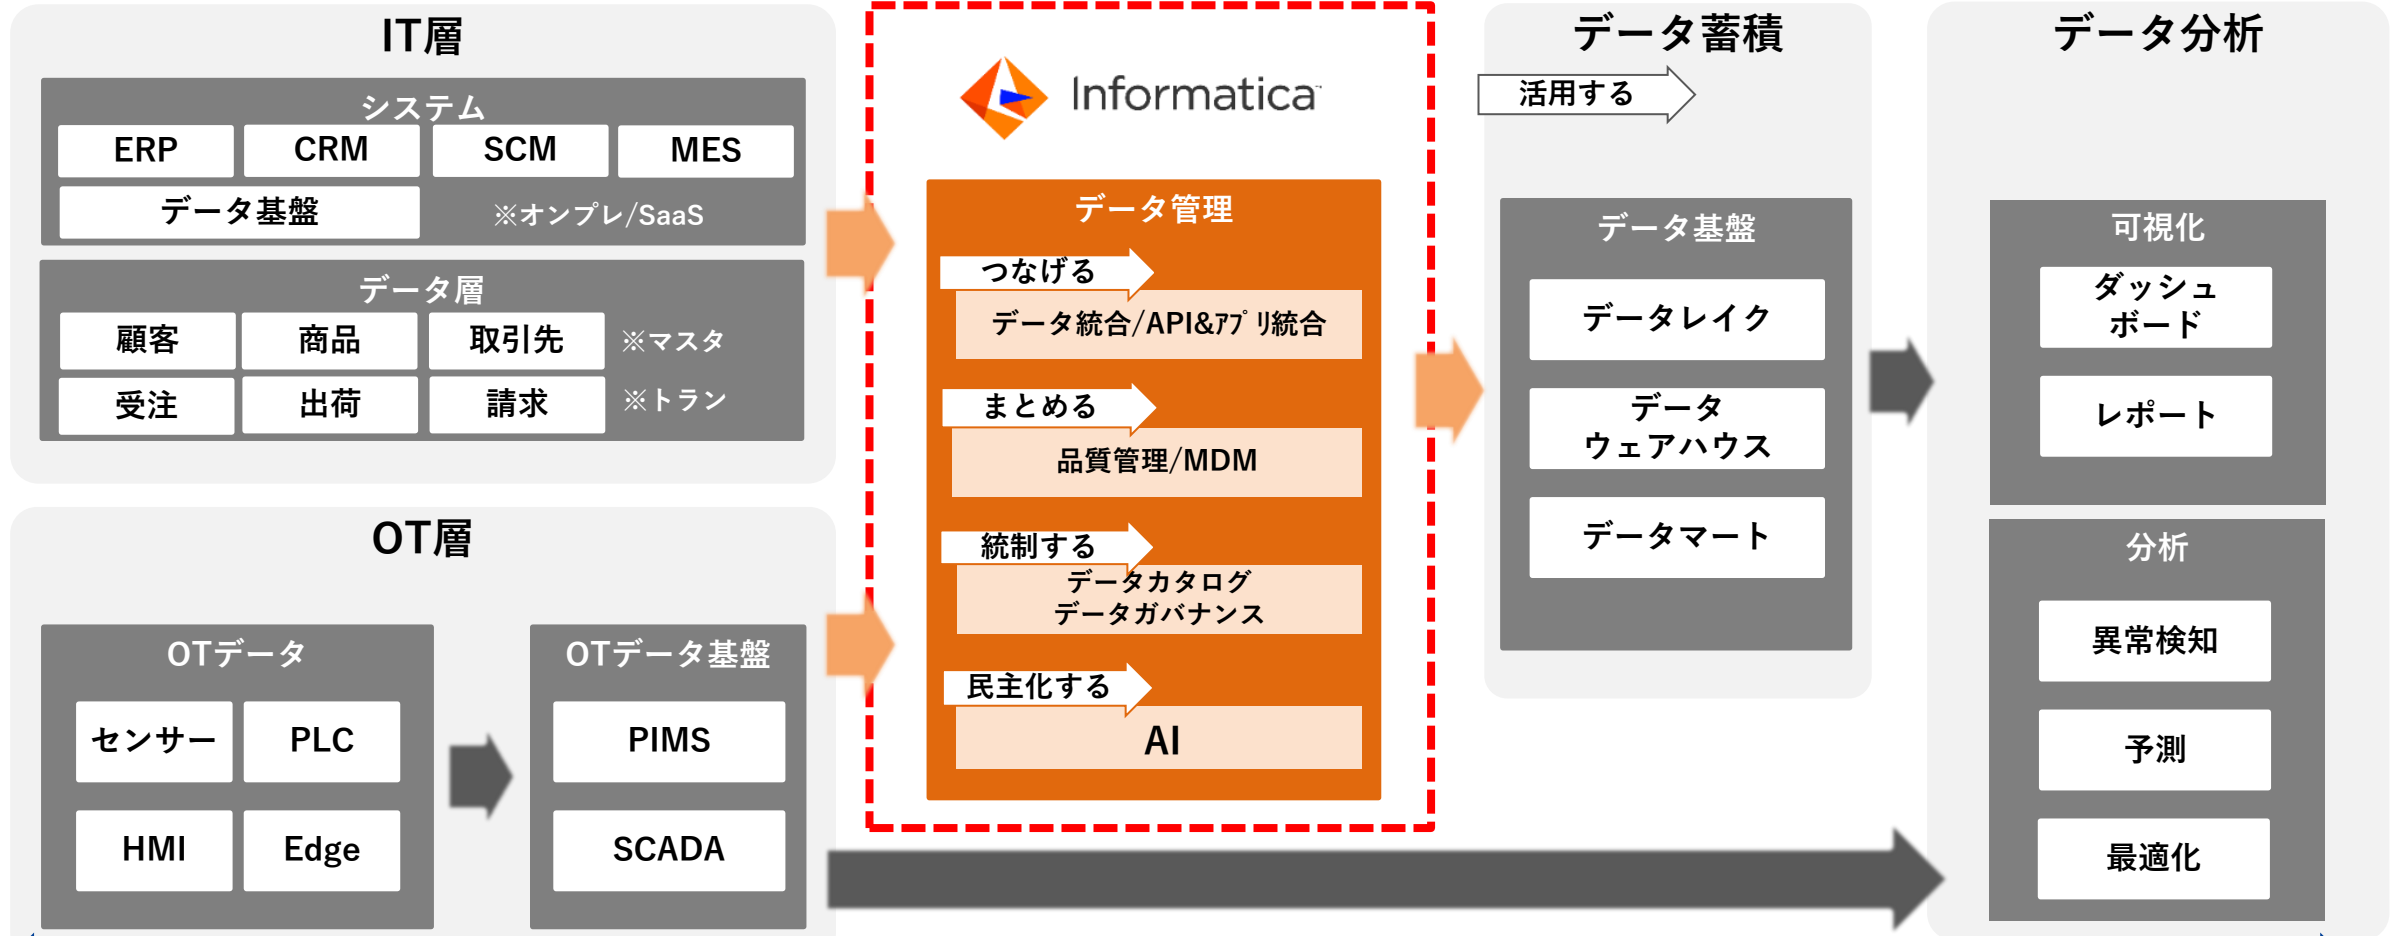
IT層

システム

ERP

CRM

SCM

MES

データ基盤

※オンプレ/SaaS

データ層

顧客

商品

取引先

※マスタ

受注

出荷

請求

※トラン

OT層

OTデータ

センサー

PLC

HMI

Edge

OTデータ基盤

PIMS

SCADA

Informatica

データ管理

つなげる

データ統合/API&ｱﾌﾟﾘ統合

まとめる

品質管理/MDM

統制する

データカタログ
データガバナンス

民主化する

AI

データ蓄積

活用する

データ基盤

データレイク

データ
ウェアハウス

データマート

データ分析

可視化

ダッシュ
ボード

レポート

分析

異常検知

予測

最適化